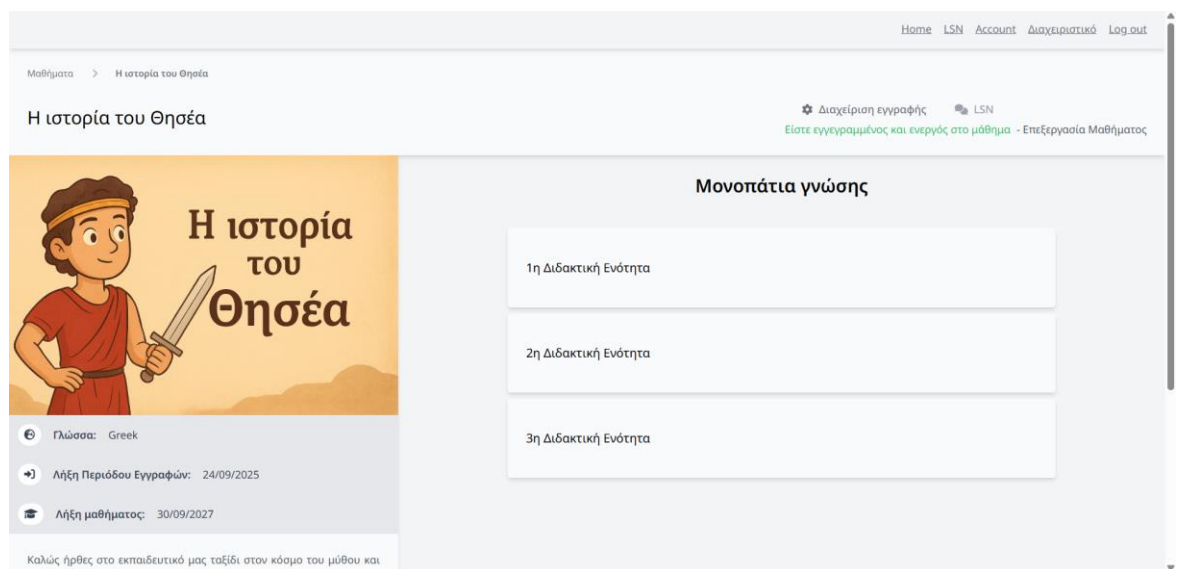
Home LSN Account Διαχειριστικό Log out

Μαθήματα > Η ιστορία του Θησέα

Η ιστορία του Θησέα

Διαχείριση εγγραφής LSN
Είστε εγγεγραμμένος και ενεργός στο μάθημα - Επεξεργασία Μαθήματος

Η ιστορία του Θησέα

Γλώσσα: Greek

Λήξη Περιόδου Εγγραφών: 24/09/2025

Λήξη μαθήματος: 30/09/2027

Καλώς ήρθες στο εκπαιδευτικό μας ταξίδι στον κόσμο του μύθου και

Μονοπάτια γνώσης

1η Διδακτική Ενότητα

2η Διδακτική Ενότητα

3η Διδακτική Ενότητα